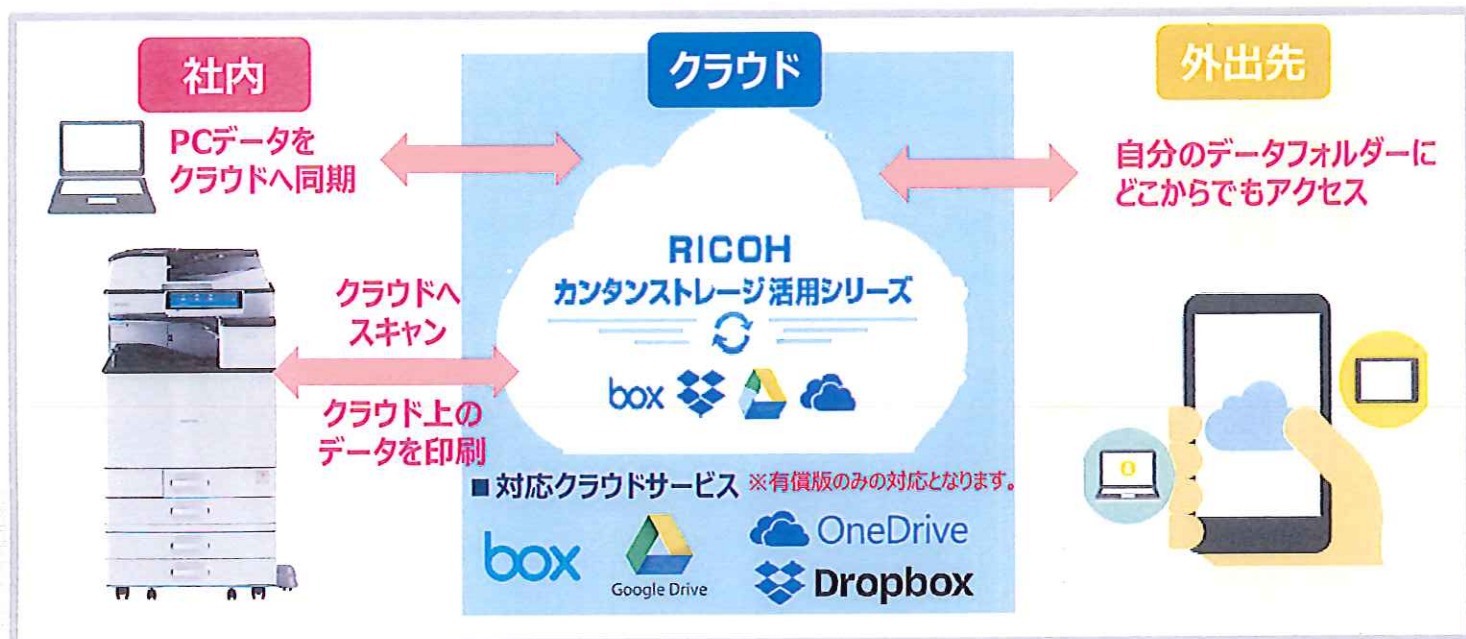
社内

クラウド

外出先

PCデータをクラウドへ同期

自分のデータフォルダーにどこからでもアクセス

RICOH
カンタンストレージ活用シリーズ

box

クラウドへスキャン

クラウド上のデータを印刷

■対応クラウドサービス ※有償版のみの対応となります。

box

Google Drive

OneDrive

Dropbox